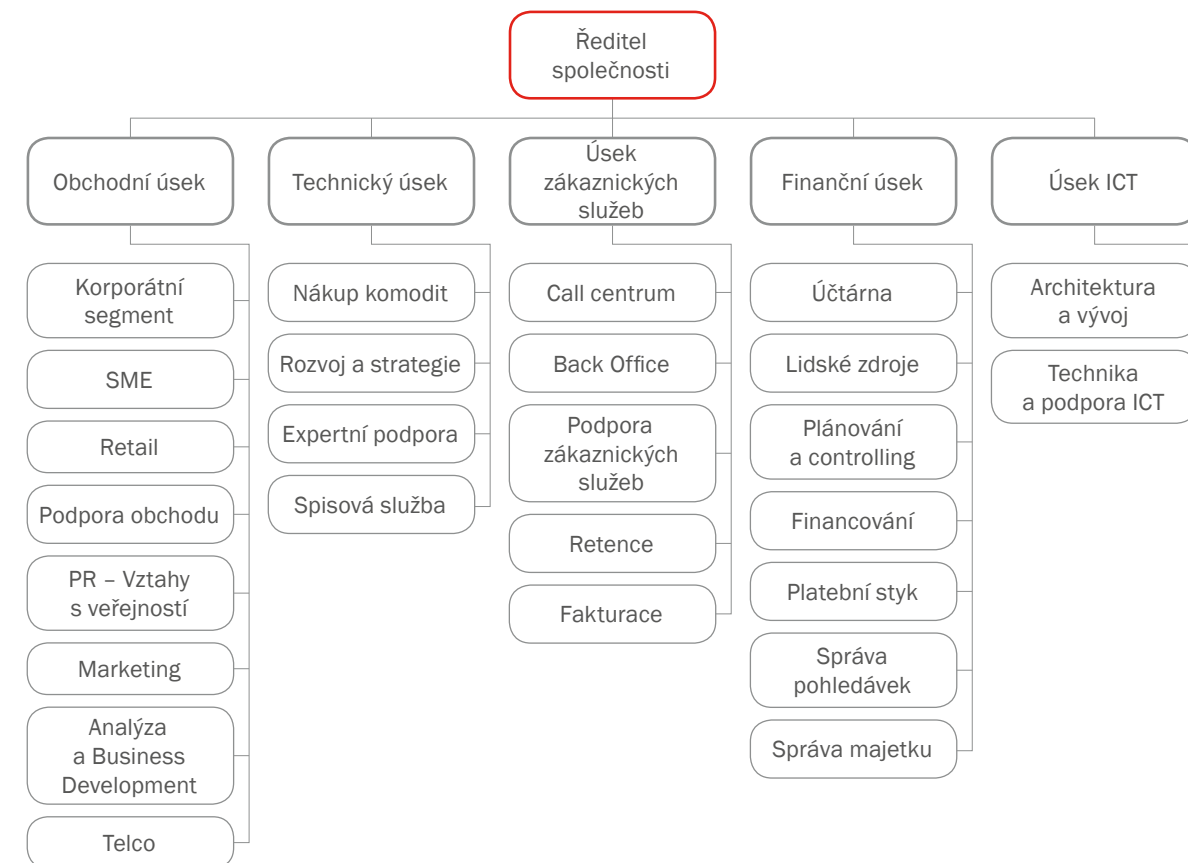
Ředitel společnosti

Obchodní úsek

Korporátní segment

SME

Retail

Podpora obchodu

PR – Vztahy s veřejností

Marketing

Analýza a Business Development

Telco

Technický úsek

Nákup komodit

Rozvoj a strategie

Expertní podpora

Spisová služba

Úsek zákaznických služeb

Call centrum

Back Office

Podpora zákaznických služeb

Retence

Fakturace

Finanční úsek

Účtárna

Lidské zdroje

Plánování a controlling

Financování

Platební styk

Správa pohledávek

Správa majetku

Úsek ICT

Architektura a vývoj

Technika a podpora ICT